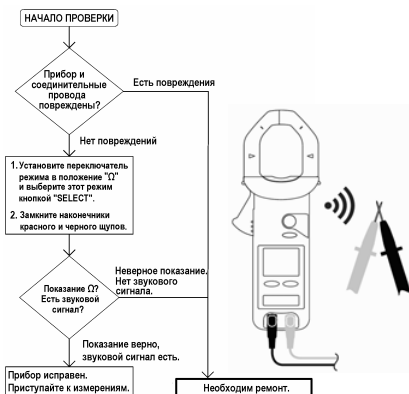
НАЧАЛО ПРОВЕРКИ

Прибор и соединительные провода повреждены?

Есть повреждения

Нет повреждений

1. Установите переключатель режима в положение "Ω" и выберите этот режим кнопкой "SELECT".

2. Замкните наконечники красного и черного щупов.

Показание Ω? Есть звуковой сигнал?

Неверное показание. Нет звукового сигнала.

Показание верно, звуковой сигнал есть.

Прибор исправен. Приступайте к измерениям.

Необходим ремонт.